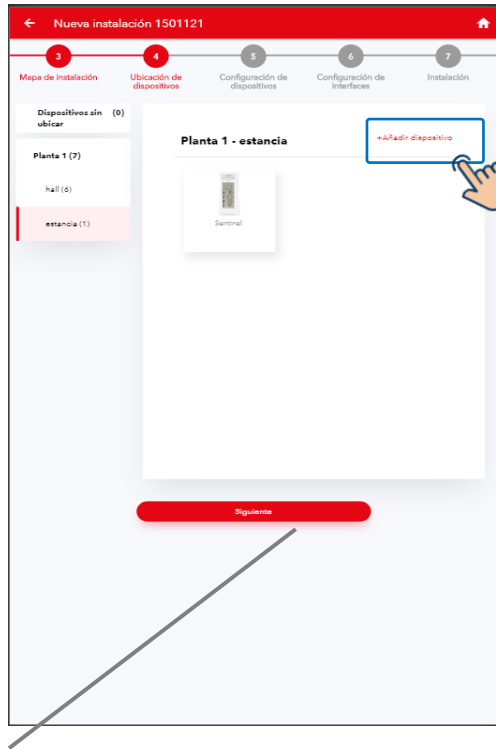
Nueva instalación 1501121

3 Mapa de instalación
4 Ubicación de dispositivos
5 Configuración de dispositivos
6 Configuración de interfaces
7 Instalación

Dispositivos sin ubicar (0)

Planta 1 (7)

hall (6)

estancia (1)

Planta 1 - estancia

+Añadir dispositivo

Sentinel

Siguiente